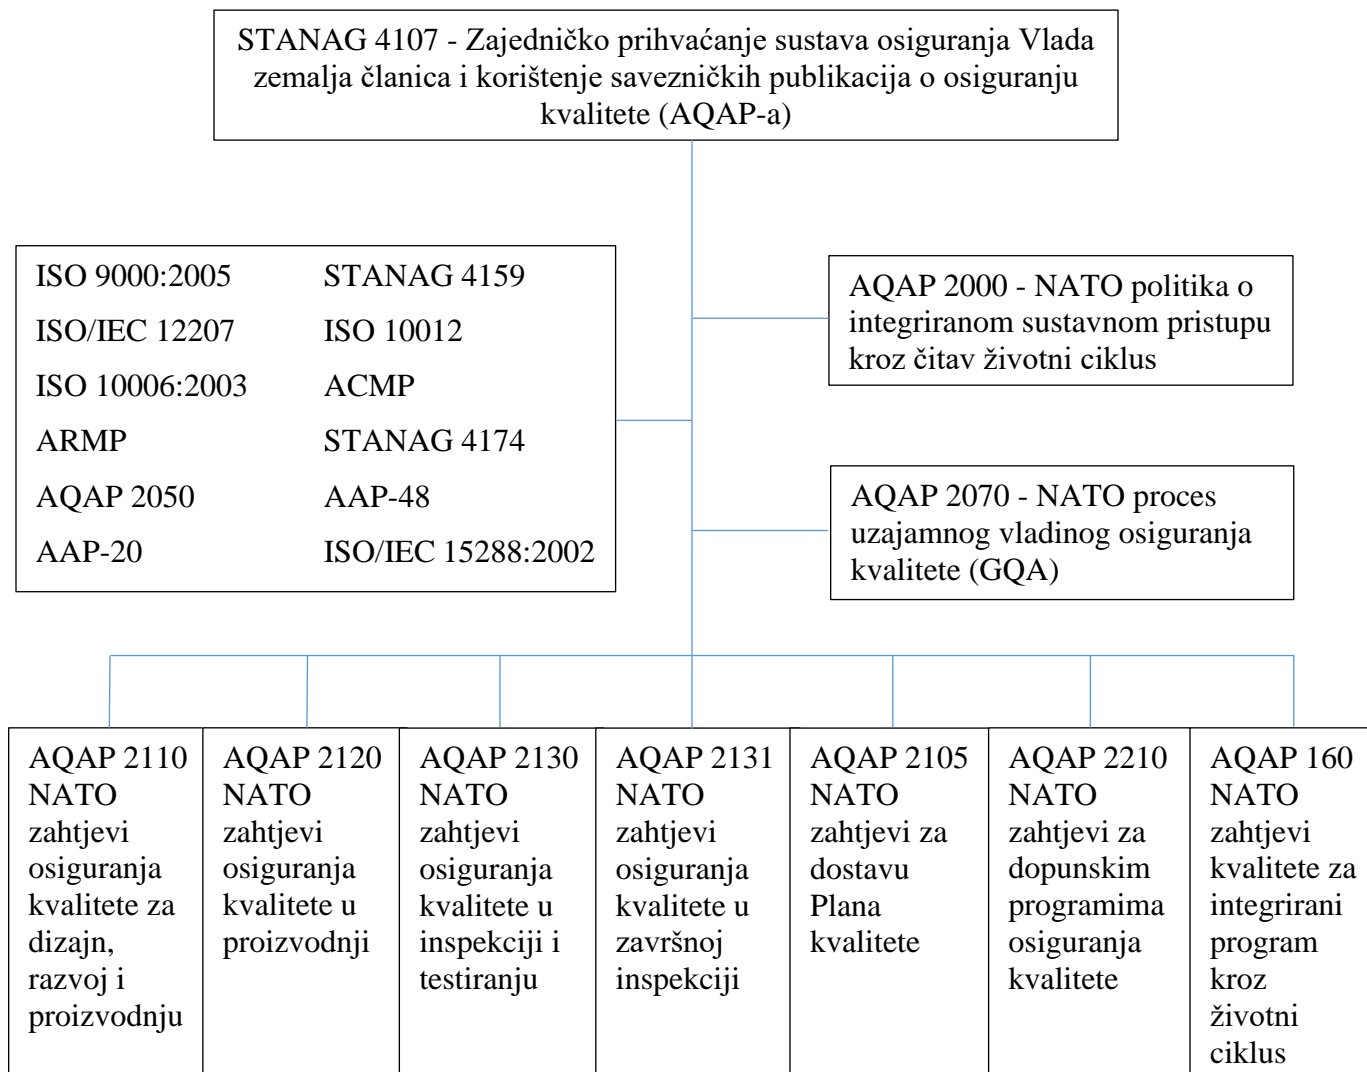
STANAG 4107 - Zajedničko prihvaćanje sustava osiguranja Vlada zemalja članica i korištenje savezničkih publikacija o osiguranju kvalitete (AQAP-a)

ISO 9000:2005
ISO/IEC 12207
ISO 10006:2003
ARMP
AQAP 2050
AAP-20

STANAG 4159
ISO 10012
ACMP
STANAG 4174
AAP-48
ISO/IEC 15288:2002

AQAP 2000 - NATO politika o integriranom sustavnom pristupu kroz čitav životni ciklus

AQAP 2070 - NATO proces uzajamnog vladinog osiguranja kvalitete (GQA)

AQAP 2110 NATO zahtjevi osiguranja kvalitete za dizajn, razvoj i proizvodnju

AQAP 2120 NATO zahtjevi osiguranja kvalitete u proizvodnji

AQAP 2130 NATO zahtjevi osiguranja kvalitete u inspekciji i testiranju

AQAP 2131 NATO zahtjevi osiguranja kvalitete u završnoj inspekciji

AQAP 2105 NATO zahtjevi za dostavu Plana kvalitete

AQAP 2210 NATO zahtjevi za dopunskim programima osiguranja kvalitete

AQAP 160 NATO zahtjevi kvalitete za integrirani program kroz životni ciklus